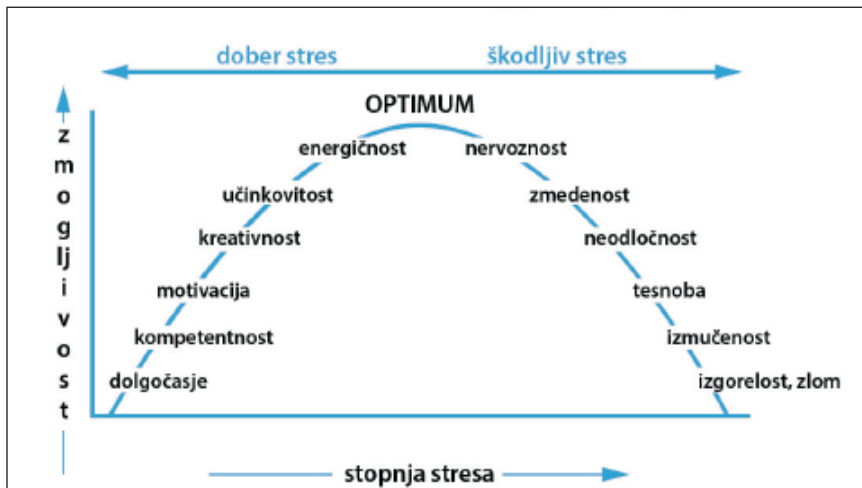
dober stres

škodljiv stres

OPTIMUM

zmogljivost

energičnost

učinkovitost

kreativnost

motivacija

kompetentnost

dolgočasje

nervoznost

zmedenost

neodločnost

tesnoba

izmučenost

izgorelost, zlom

stopnja stresa